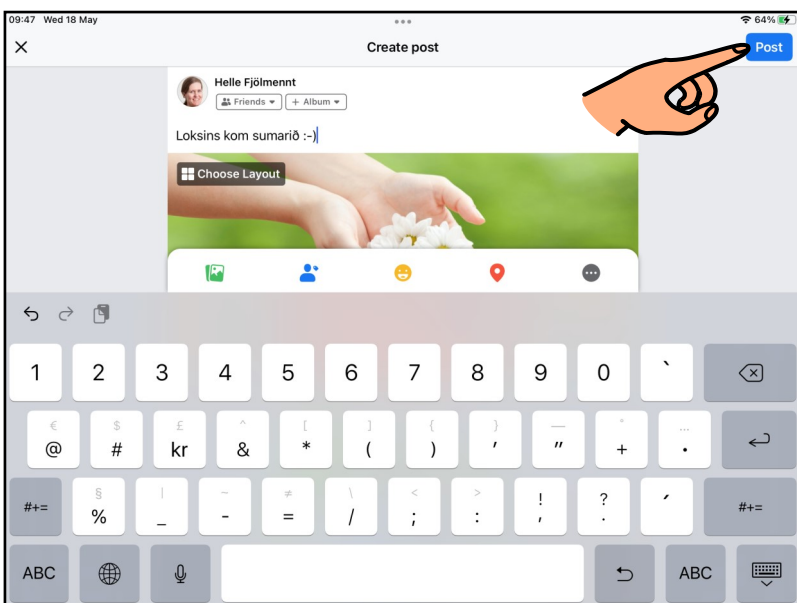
09:47 Wed 18 May

64%

Create post

Post

Helle Fjölmennt

Friends

+ Album

Loksins kom sumarið :-)

Choose Layout

1 2 3 4 5 6 7 8 9 0 `

€ $ £ ^ [ ] { } — °  …

@ # kr & * ( ) ' " + ·

#+= § | ~ ≠ \ < > ! ?

% _ - = / ; : , . ´ #+=

ABC ABC